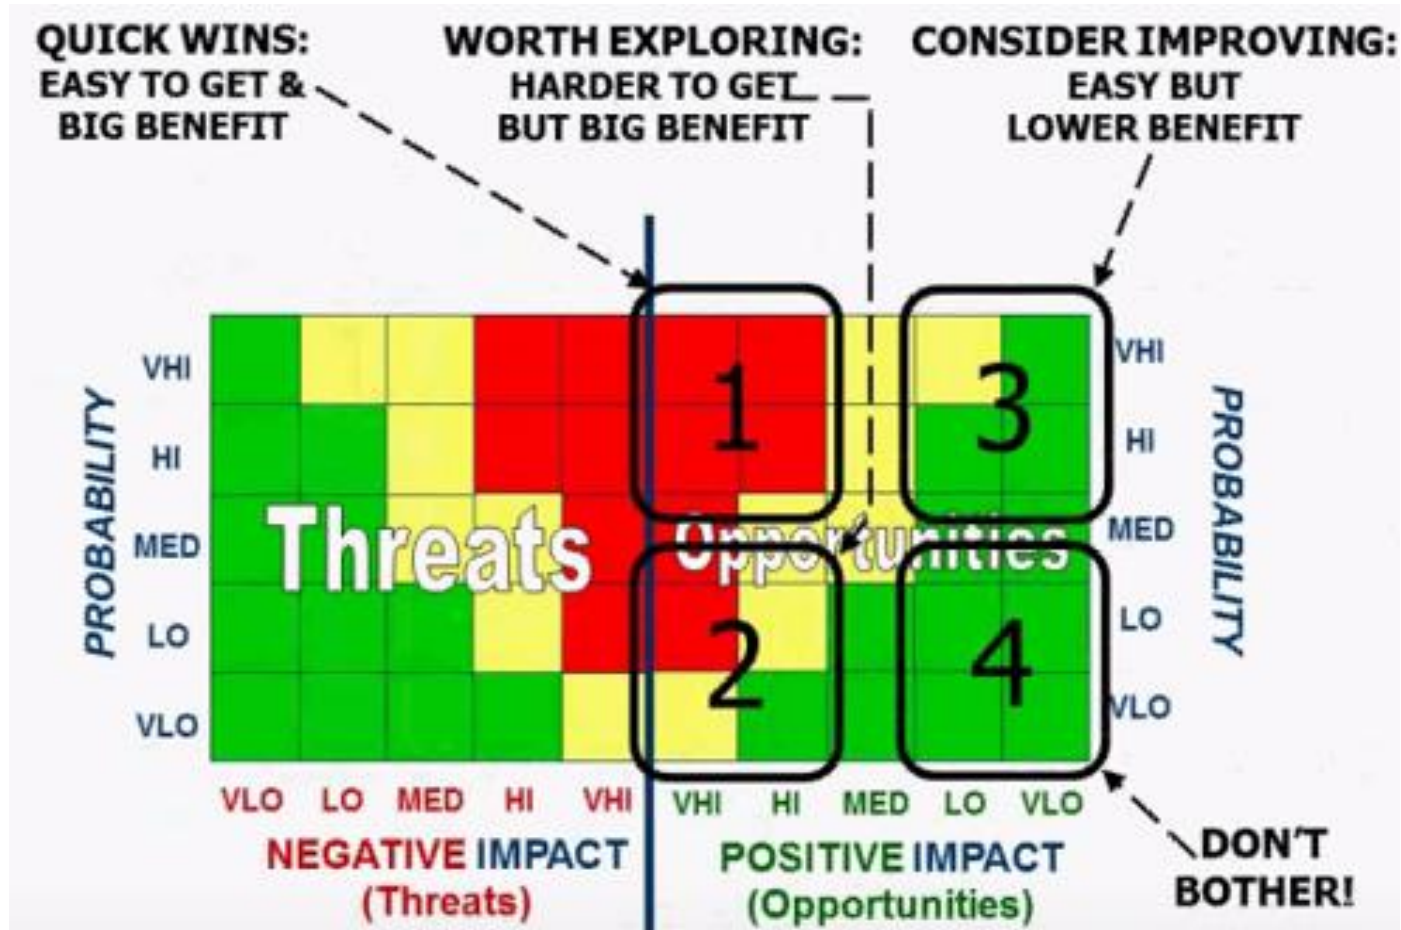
QUICK WINS:
EASY TO GET &
BIG BENEFIT

WORTH EXPLORING:
HARDER TO GET
BUT BIG BENEFIT

CONSIDER IMPROVING:
EASY BUT
LOWER BENEFIT

PROBABILITY

VHI
HI
MED
LO
VLO

Threats

Opportunities

1
3
2
4

VHI
HI
MED
LO
VLO

PROBABILITY

VLO LO MED HI VHI
NEGATIVE IMPACT
(Threats)

VHI HI MED LO VLO
POSITIVE IMPACT
(Opportunities)

DON'T
BOTHER!